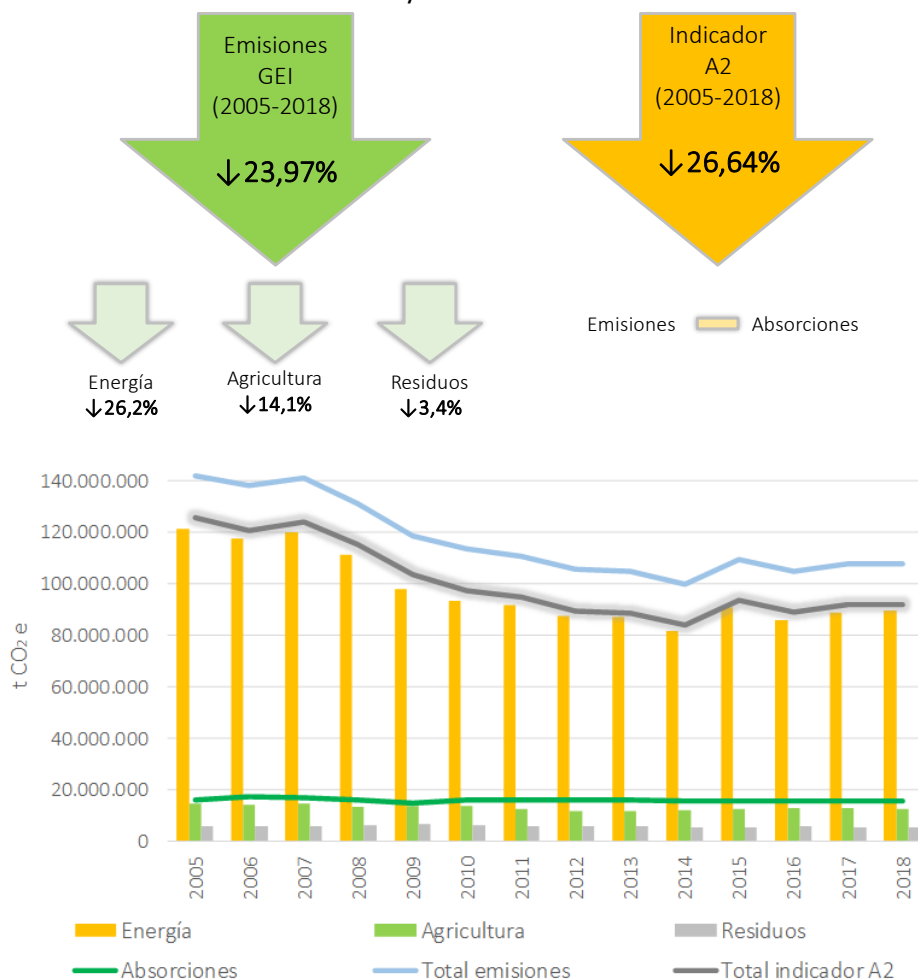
Emisiones GEI (2005-2018)

↓23,97%

Indicador A2 (2005-2018)

↓26,64%

Energía
↓26,2%

Agricultura
↓14,1%

Residuos
↓3,4%

Emisiones Absorciones

140.000.000
120.000.000
100.000.000
80.000.000
60.000.000
40.000.000
20.000.000
0

t $CO_2$ e

2005 2006 2007 2008 2009 2010 2011 2012 2013 2014 2015 2016 2017 2018

Energía
Agricultura
Residuos
Absorciones
Total emisiones
Total indicador A2